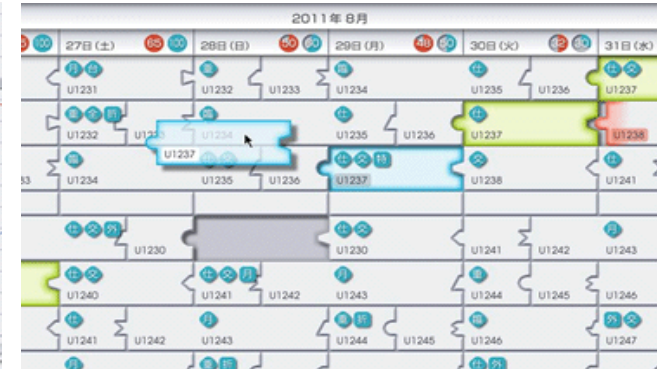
2011年8月

27日 (土) 65 100
28日 (日) 50 80
29日 (月) 48 50
30日 (火) 32 30
31日 (水)

月 台
U1231
重
U1232
U1233
臨
U1234

U1235
U1236
仕 交
U1237

重 冬 前
U1232
U123
U1237
臨
U1234
仕
U1235
U1236
U1237
U1238

臨
U1234
U1235
U1236
仕 交 特
U1237
交
U1238
仕
U1241

仕 交 外
U1230
仕 交
U1230
U1241
U1242
U1243

仕 交
U1240
仕 交 月
U1241
U1242
月
U1243
重
U1244
U1245
U1246

仕
U1241
U1242
月
U1243
重 前
U1244
U1245
臨
U1246
外 交
U1247

重 前
仕 外